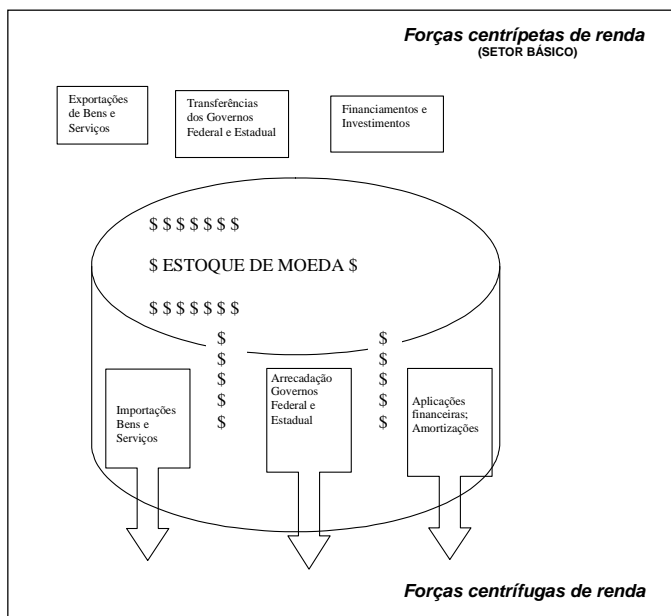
Forças centrípetas de renda
(SETOR BÁSICO)

Exportações de Bens e Serviços

Transferências dos Governos Federal e Estadual

Financiamentos e Investimentos

$ $ $ $ $ $ $

$ ESTOQUE DE MOEDA $

$ $ $ $ $ $ $

$
$
$
$
$

$
$
$
$
$

Importações Bens e Serviços

Arrecadação Governos Federal e Estadual

Aplicações financeiras; Amortizações

Forças centrífugas de renda